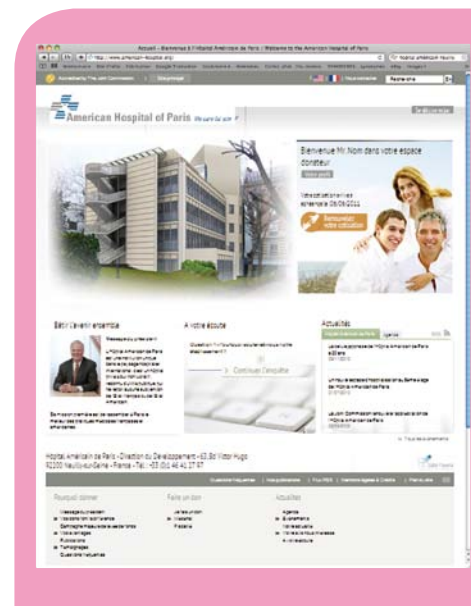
Accueil – Bienvenue à l'Hôpital Américain de Paris | Welcome to the American Hospital of Paris

http://www.american-hospital.org/

American Hospital of Paris

Bienvenue Mr Nom dans votre espace donateur

Renouvelez votre cotisation

Bâtir l'avenir ensemble

A votre écoute

Continuer l'enquête

Actualités

Hôpital Américain de Paris - Direction du Développement - 63, Bd Victor Hugo 92200 Neuilly-sur-Seine - France - Tél. : +33 (0)1 46 41 27 87

Pourquoi donner

Faire un don

Actualités

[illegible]